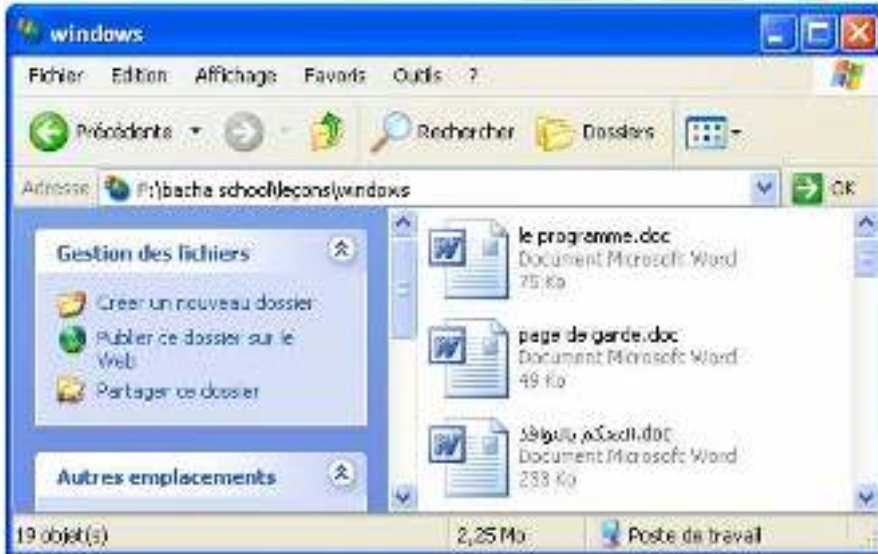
windows

Fichier Edition Affichage Favoris Outils ?

Précédente Rechercher Dossiers

Adresse F:\bacha school\leçons\windows OK

Gestion des fichiers

Créer un nouveau dossier

Publier ce dossier sur le Web

Partager ce dossier

Autres emplacements

le programme.doc
Document Microsoft Word
75 Ko

page de garde.doc
Document Microsoft Word
49 Ko

التحكم بالنوافذ.doc
Document Microsoft Word
233 Ko

19 objet(s) 2,25 Mo Poste de travail